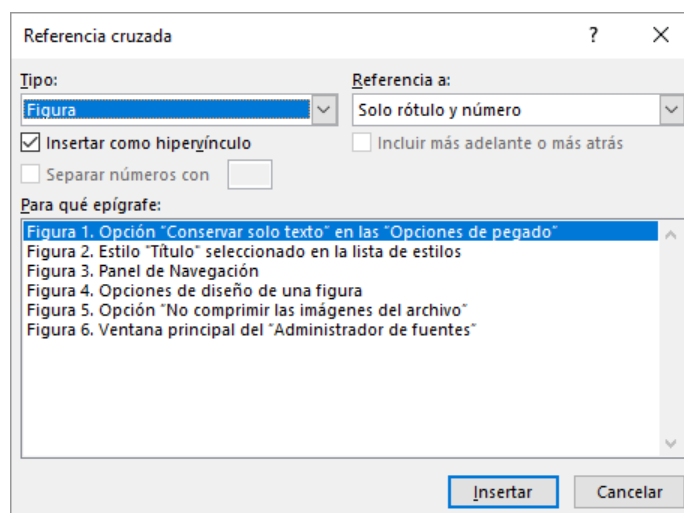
Referencia cruzada

?

Tipo:

Figura

Referencia a:

Solo rótulo y número

Insertar como hipervínculo

Incluir más adelante o más atrás

Separar números con

Para qué epígrafe:

Figura 1. Opción "Conservar solo texto" en las "Opciones de pegado"
Figura 2. Estilo "Título" seleccionado en la lista de estilos
Figura 3. Panel de Navegación
Figura 4. Opciones de diseño de una figura
Figura 5. Opción "No comprimir las imágenes del archivo"
Figura 6. Ventana principal del "Administrador de fuentes"

Insertar

Cancelar